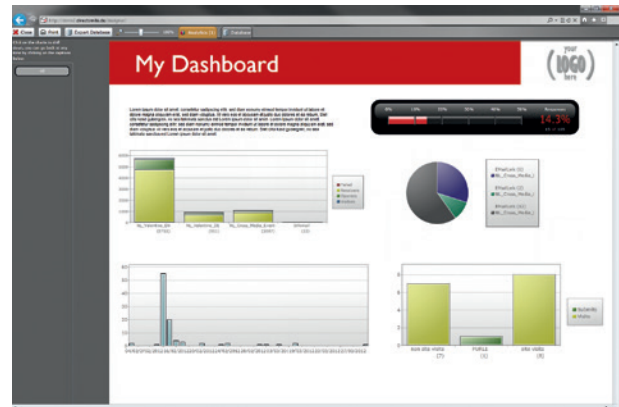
Close Print Export Database

My Dashboard

your
logo
here

Lorem ipsum dolor sit amet, consetetur sadipscing elitr, sed diam nonumy eirmod tempor invidunt ut labore et dolore magna aliquyam erat, sed diam voluptua. At vero eos et accusam et justo duo dolores et ea rebum. Stet clita kasd gubergren, no sea takimata sanctus est Lorem ipsum dolor sit amet. Lorem ipsum dolor sit amet, consetetur sadipscing elitr, sed diam nonumy eirmod tempor invidunt ut labore et dolore magna aliquyam erat, sed diam voluptua. At vero eos et accusam et justo duo dolores et ea rebum. Stet clita kasd gubergren, no sea takimata sanctus est Lorem ipsum dolor sit amet.

14.3%

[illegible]

new site visits (7)
PoBUS (1)
site visits (8)